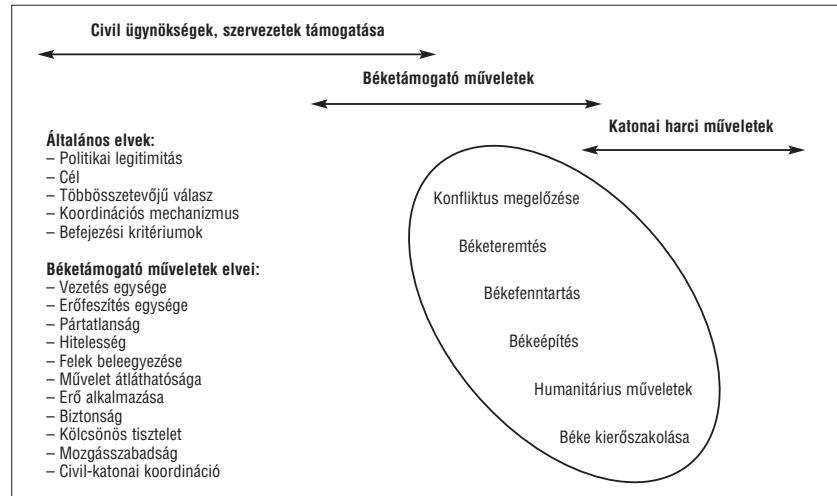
Civil ügynökségek, szervezetek támogatása

Béketámogató műveletek

Katonai harci műveletek

Általános elvek:
– Politikai legitimitás
– Cél
– Többösszetevőjű válasz
– Koordinációs mechanizmus
– Befejezési kritériumok

Béketámogató műveletek elvei:
– Vezetés egysége
– Erőfeszítés egysége
– Pártatlanság
– Hitelesség
– Felek beleegyezése
– Művelet átláthatósága
– Erő alkalmazása
– Biztonság
– Kölcsönös tisztelet
– Mozgásszabadság
– Civil-katonai koordináció

Konfliktus megelőzése

Béketeremtés

Békefenntartás

Békeépítés

Humanitárius műveletek

Béke kierőszakolása